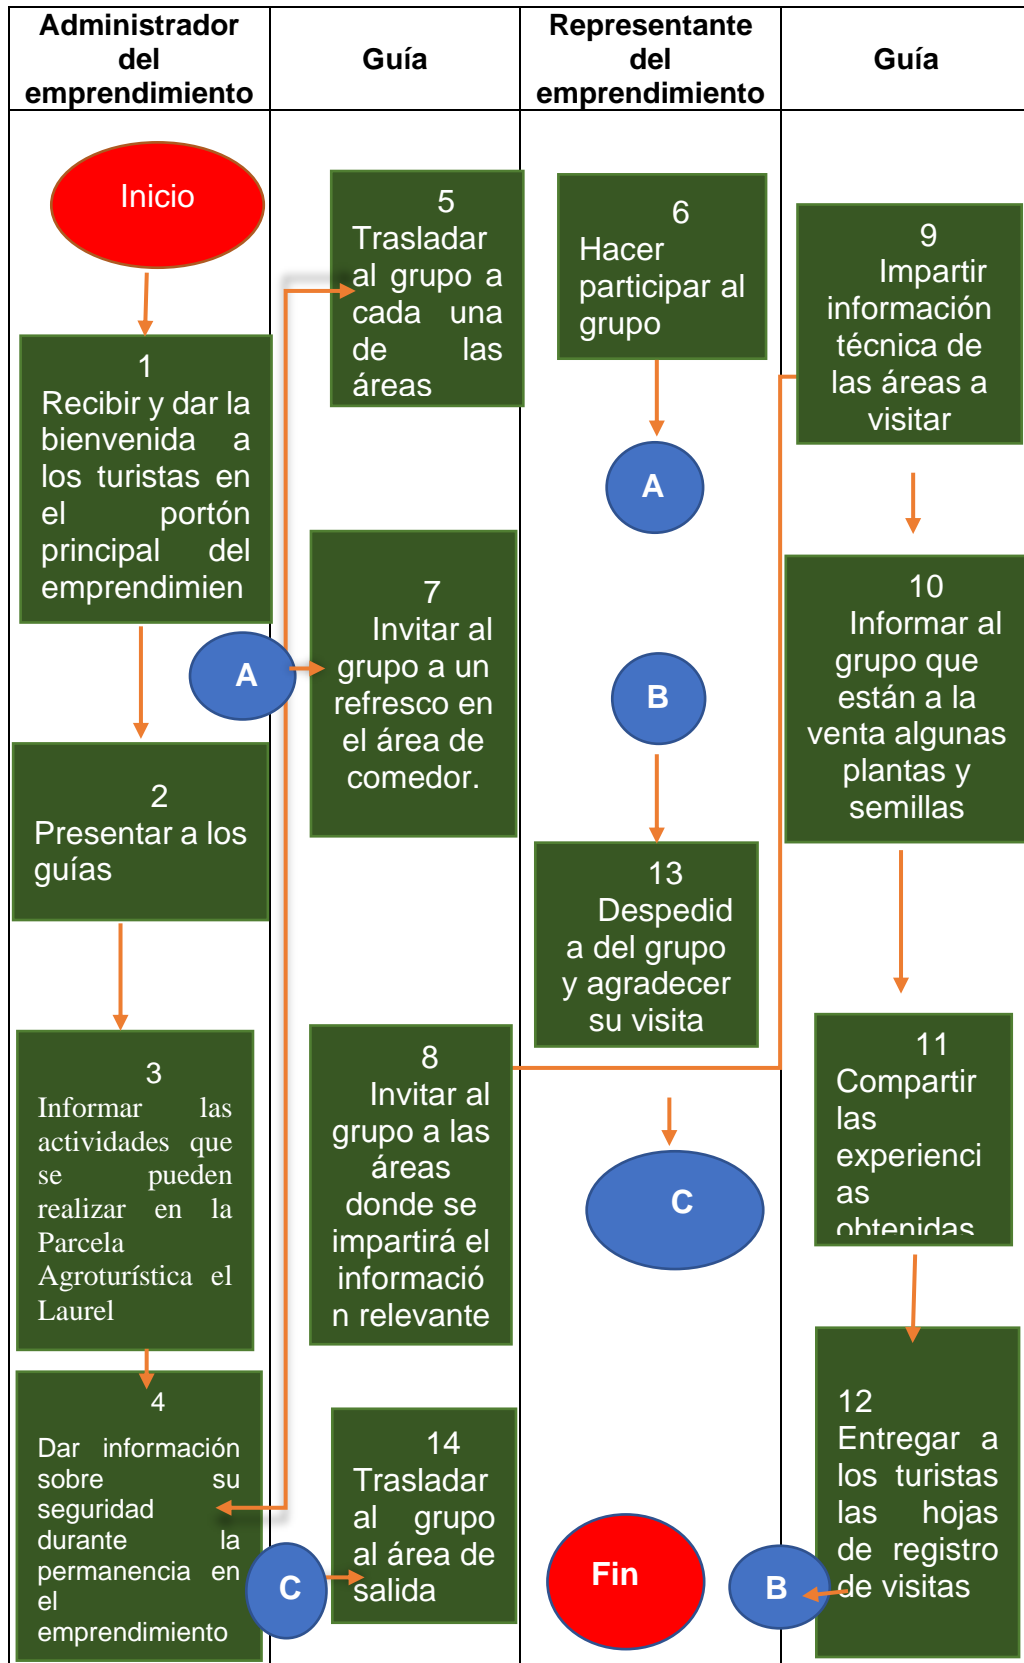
| Administrador del emprendimiento | Guía | Representante del emprendimiento | Guía |
|---|---|---|---|

Inicio

1
Recibir y dar la bienvenida a los turistas en el portón principal del emprendimien

2
Presentar a los guías

3
Informar las actividades que se pueden realizar en la Parcela Agroturística el Laurel

4
Dar información sobre su seguridad durante la permanencia en el emprendimiento

A

C

5
Trasladar al grupo a cada una de las áreas

7
Invitar al grupo a un refresco en el área de comedor.

8
Invitar al grupo a las áreas donde se impartirá el informació n relevante

14
Trasladar al grupo al área de salida

6
Hacer participar al grupo

A

B

13
Despedid a del grupo y agradecer su visita

C

Fin

9
Impartir información técnica de las áreas a visitar

10
Informar al grupo que están a la venta algunas plantas y semillas

11
Compartir las experienci as obtenidas

12
Entregar a los turistas las hojas de registro de visitas

B